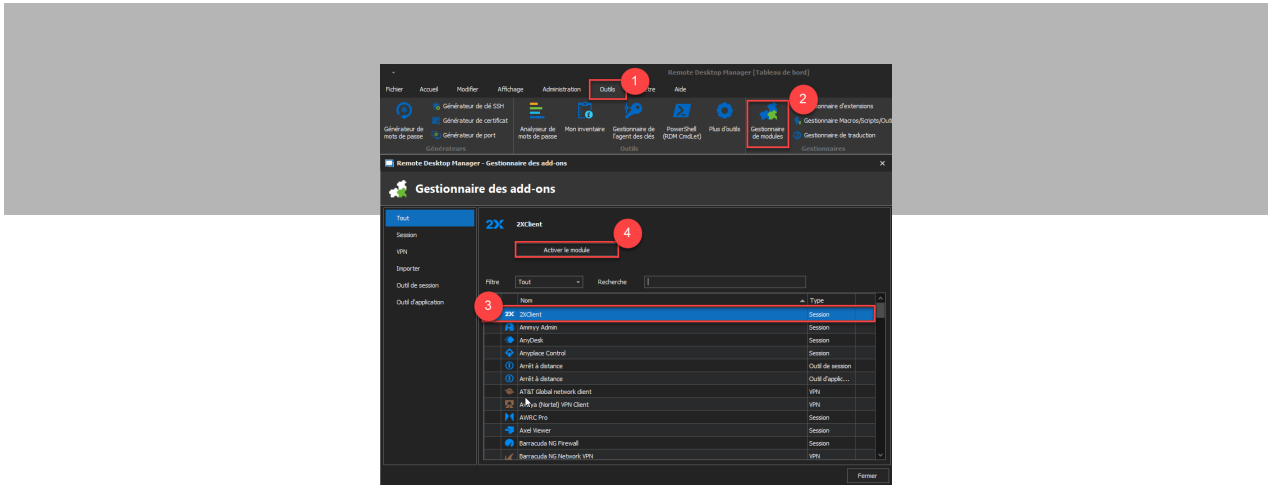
Remote Desktop Manager [Tableau de bord]

Fichier Accueil Modifier Affichage Administration Outils 1 Fenêtre Aide

Générateur de mots de passe
Générateur de clé SSH
Générateur de certificat
Générateur de port
Générateurs

Analyseur de mots de passe
Mon inventaire
Gestionnaire de l'agent des clés
PowerShell (RDM CmdLet)
Plus d'outils
Outils

Gestionnaire de modules 2
Gestionnaire d'extensions
Gestionnaire Macros/Scripts/Outils
Gestionnaire de traduction
Gestionnaires

Remote Desktop Manager - Gestionnaire des add-ons

Gestionnaire des add-ons

Tout
Session
VPN
Importer
Outil de session
Outil d'application

2X 2XClient

4
Activer le module

Filtre Tout Recherche

3

| Nom | Type |
|---|---|
| 2XClient | Session |
| Ammyy Admin | Session |
| AnyDesk | Session |
| Anyplace Control | Session |
| Arrêt à distance | Outil de session |
| Arrêt à distance | Outil d'applic... |
| AT&T Global network client | VPN |
| Avaya (Nortel) VPN Client | VPN |
| AWRC Pro | Session |
| Axel Viewer | Session |
| Barracuda NG Firewall | Session |
| Barracuda NG Network VPN | VPN |

Fermer